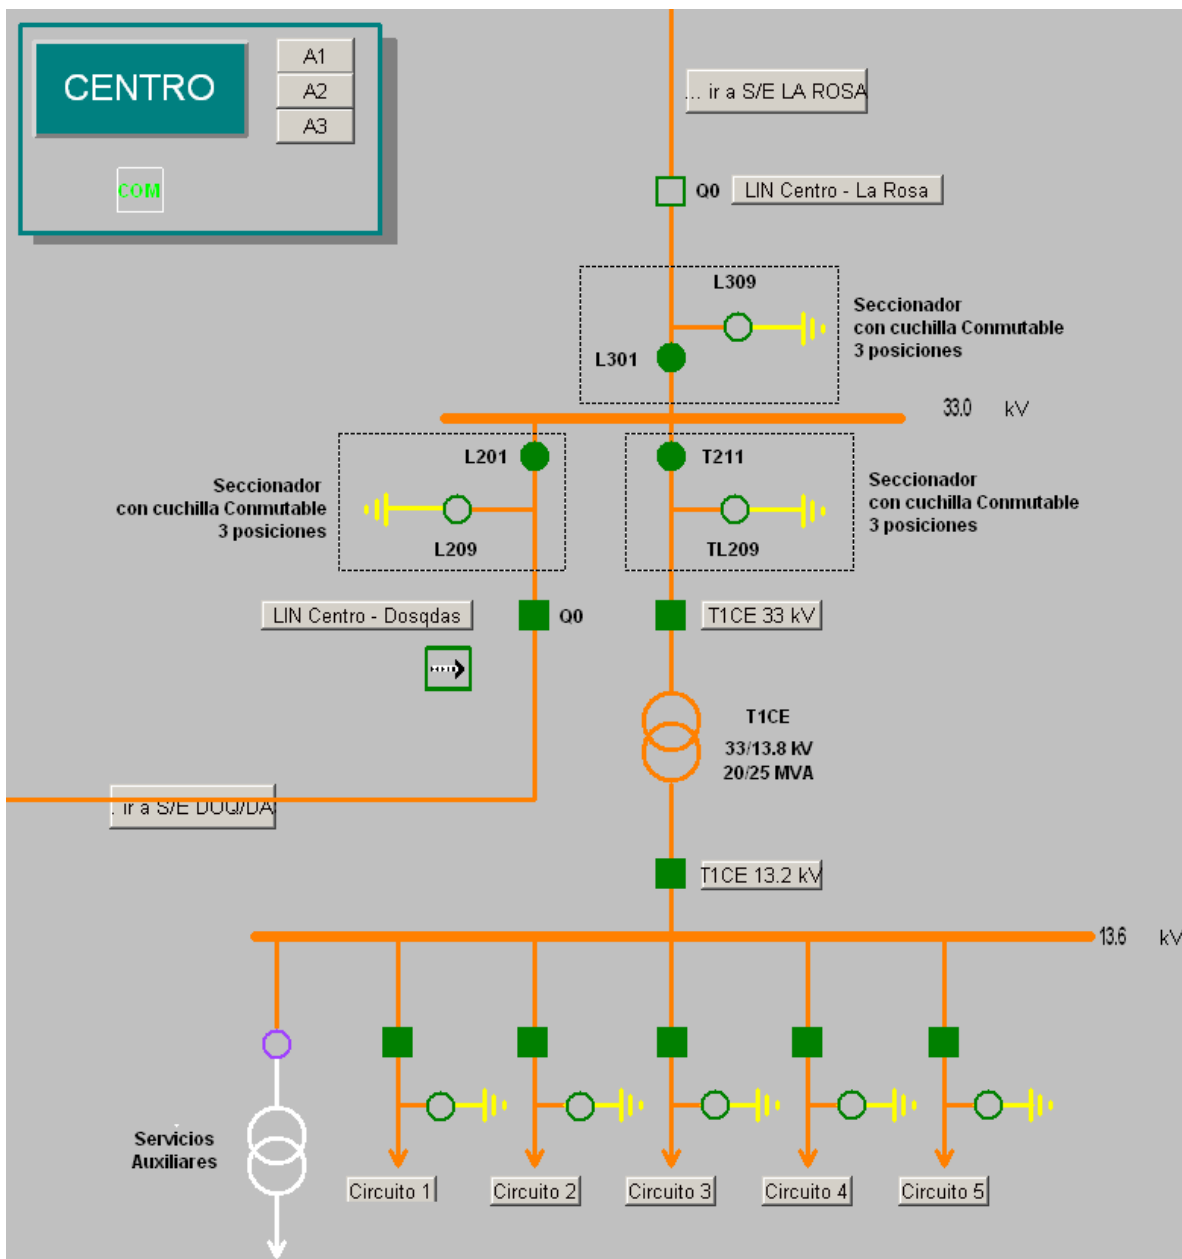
CENTRO

A1
A2
A3

COM

... ir a S/E LA ROSA

Q0
LIN Centro - La Rosa

L309
L301
Seccionador con cuchilla Conmutable 3 posiciones

33.0 kV

L201
Seccionador con cuchilla Conmutable 3 posiciones
L209

T211
Seccionador con cuchilla Conmutable 3 posiciones
TL209

LIN Centro - Dosqdas
Q0
T1CE 33 kV

T1CE
33/13.8 kV
20/25 MVA

. ir a S/E DOQ/DA

T1CE 13.2 kV

13.6 kV

Servicios Auxiliares

Circuito 1
Circuito 2
Circuito 3
Circuito 4
Circuito 5